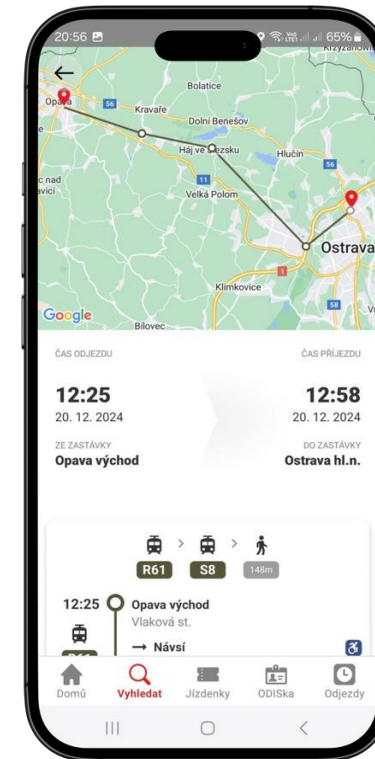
20:56 65%

Krizanowi
Bolatice
Opava
56
Kravaře
Dolní Benešov
Háj ve Slezsku
Hlučín
56
c nad
avicí
11
Velká Polom
Ostrava
1
Klimkovice
58
Google
Bílovec

ČAS ODJEZDU
ČAS PŘÍJEZDU
12:25
20. 12. 2024
12:58
20. 12. 2024
ZE ZASTÁVKY
Opava východ
DO ZASTÁVKY
Ostrava hl.n.

R61
S8
148m

12:25
Opava východ
Vlaková st.
→ Návsí

Domů
Vyhledat
Jízdenky
ODISka
Odjezdy